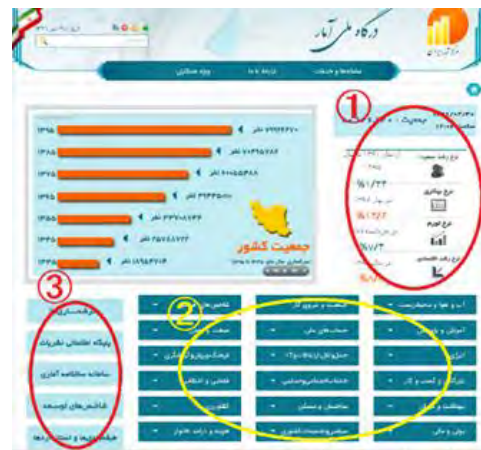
درگاه ملی آمار

مطالعه و جستجو
درباره ما
پیوندهای

①
جمعیت: ۰ ۰ ۰ ۰ ۰ ۰
نرخ رشد جمعیت
%۱/۲۴
نرخ بیکاری
%۱۲/۲
نرخ تورم
%۷/۲
نرخ رشد اقتصادی

جمعیت کشور

۷۹۹۲۶۲۷۰ نفر ۱۳۹۵
۷۵۱۴۹۶۶۹ نفر ۱۳۹۰
۷۰۴۹۵۷۸۲ نفر ۱۳۸۵
۶۰۰۵۵۴۸۸ نفر ۱۳۷۵
۴۹۴۴۵۰۱۰ نفر ۱۳۶۵
۳۳۷۰۸۷۴۴ نفر ۱۳۵۵
۲۵۷۸۸۷۲۲ نفر ۱۳۴۵
۱۸۹۵۴۷۰۴ نفر ۱۳۳۵

③
فرهنگ آماری
پایگاه اطلاعات نشریات
سامانه مطالعه آماری
شاخص‌های توسعه
طبقه‌بندی‌ها و استانداردها

②
آب و هوا و محیط زیست
آموزش و پرورش
انرژی
نیروی کار و کسب و کار
بهداشت و درمان
پولی و مالی
کشاورزی
حساب‌های ملی
حمل و نقل و ارتباطات
خدمات اجتماعی و عمومی
مسکن و ساختمان
مخارج و درآمد خانوار
فرهنگ، جهانگردی و گردشگری
قضایی و انتظامی
قیمت
صنعت و معدن
تقسیمات کشوری
سیاسی و تقسیمات کشوری